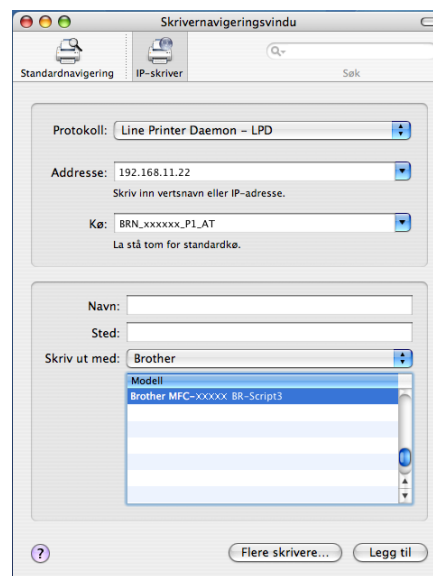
Skrivernavigeringsvindu

Standardnavigering
IP-skriver
Søk

Protokoll: Line Printer Daemon – LPD

Addresse: 192.168.11.22
Skriv inn vertsnavn eller IP-adresse.

Kø: BRN_xxxxxx_P1_AT
La stå tom for standardkø.

Navn:
Sted:
Skriv ut med: Brother

Modell
Brother MFC-XXXXX BR-Script3

?
Flere skrivere...
Legg til